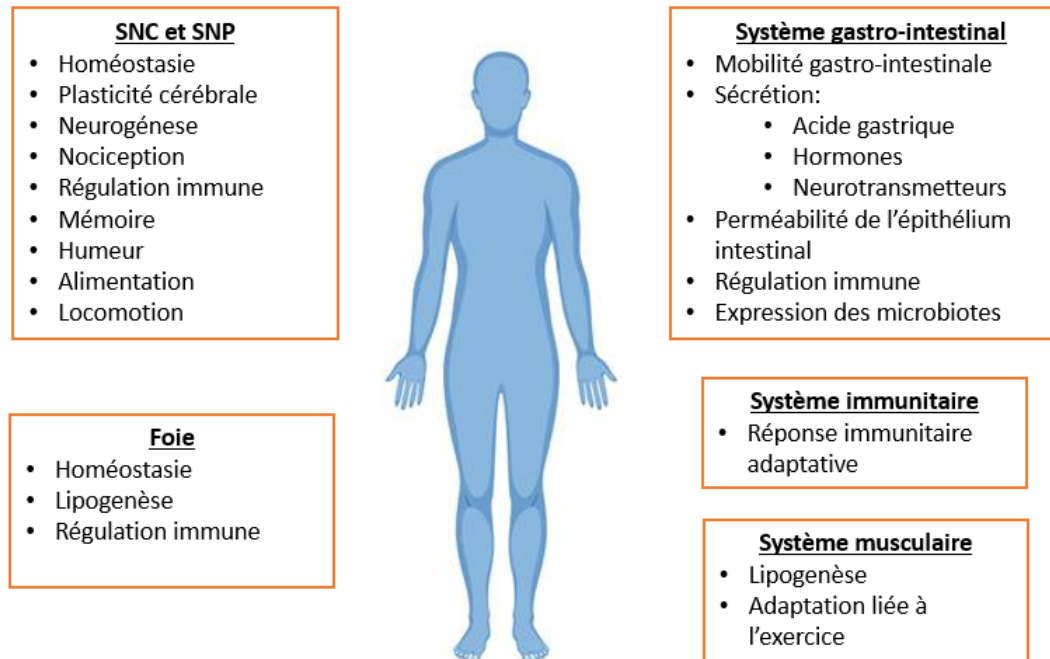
**SNC et SNP**
- Homéostasie
- Plasticité cérébrale
- Neurogénese
- Nociception
- Régulation immune
- Mémoire
- Humeur
- Alimentation
- Locomotion

**Système gastro-intestinal**
- Mobilité gastro-intestinale
- Sécrétion:
  - Acide gastrique
  - Hormones
  - Neurotransmetteurs
- Perméabilité de l'épithélium intestinal
- Régulation immune
- Expression des microbiotes

**Foie**
- Homéostasie
- Lipogenèse
- Régulation immune

**Système immunitaire**
- Réponse immunitaire adaptative

**Système musculaire**
- Lipogenèse
- Adaptation liée à l'exercice